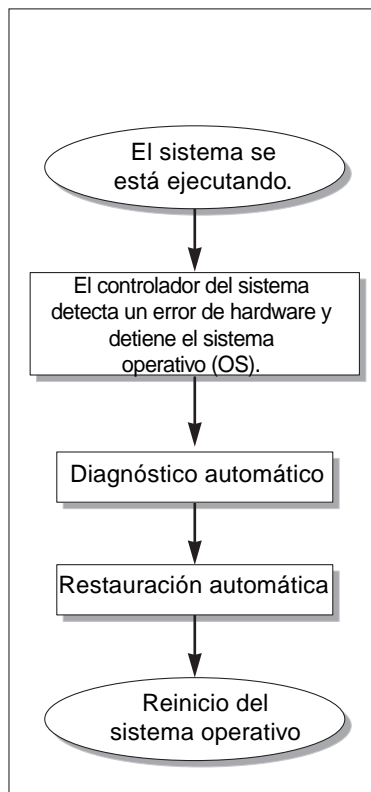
El sistema se está ejecutando.

El controlador del sistema detecta un error de hardware y detiene el sistema operativo (OS).

Diagnóstico automático

Restauración automática

Reinicio del sistema operativo